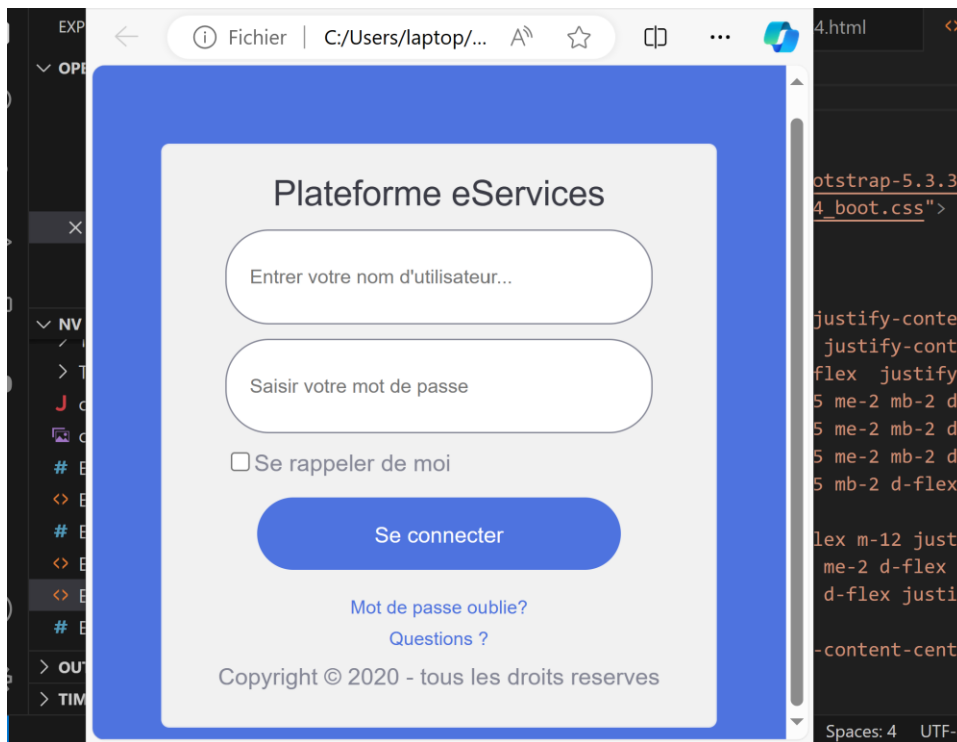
EXP
OPE
NV
OUT
TIM

Fichier | C:/Users/laptop/...

4.html

Plateforme eServices

Entrer votre nom d'utilisateur...

Saisir votre mot de passe

Se rappeler de moi

Se connecter

Mot de passe oublie?

Questions ?

Copyright © 2020 - tous les droits reserves

otstrap-5.3.3
4_boot.css">

justify-conte
justify-cont
flex justify
5 me-2 mb-2 d
5 me-2 mb-2 d
5 me-2 mb-2 d
5 mb-2 d-flex

lex m-12 just
me-2 d-flex
d-flex justi

-content-cent

Spaces: 4 UTF-